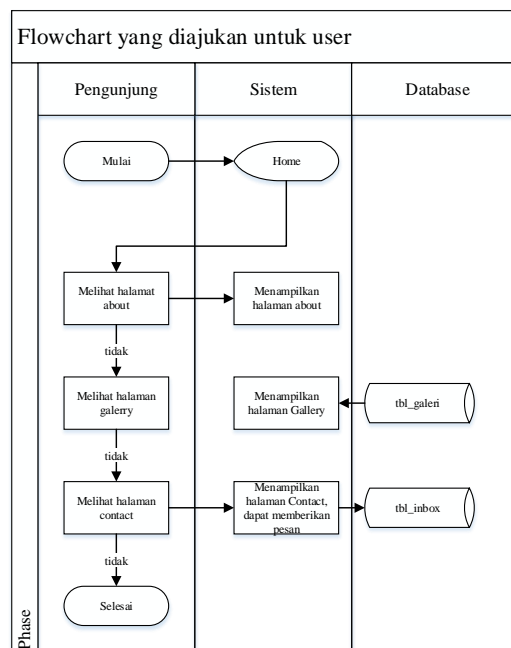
Flowchart yang diajukan untuk user

Pengunjung

Sistem

Database

Mulai

Home

Melihat halamat about

Menampilkan halaman about

tidak

Melihat halaman galerry

Menampilkan halaman Gallery

tbl_galeri

tidak

Melihat halaman contact

Menampilkan halaman Contact, dapat memberikan pesan

tbl_inbox

tidak

Selesai

Phase